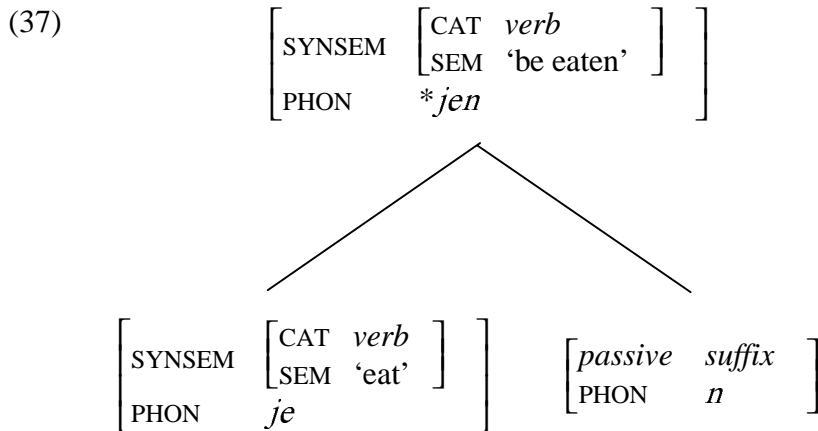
(37)

$\begin{bmatrix} \text{SYNSEM} & \begin{bmatrix} \text{CAT} & \textit{verb} \\ \text{SEM} & \text{'be eaten'} \end{bmatrix} \\ \text{PHON} & *\textit{jen} \end{bmatrix}$

$\begin{bmatrix} \text{SYNSEM} & \begin{bmatrix} \text{CAT} & \textit{verb} \\ \text{SEM} & \text{'eat'} \end{bmatrix} \\ \text{PHON} & \textit{je} \end{bmatrix}$

$\begin{bmatrix} \textit{passive} & \textit{suffix} \\ \text{PHON} & \textit{n} \end{bmatrix}$